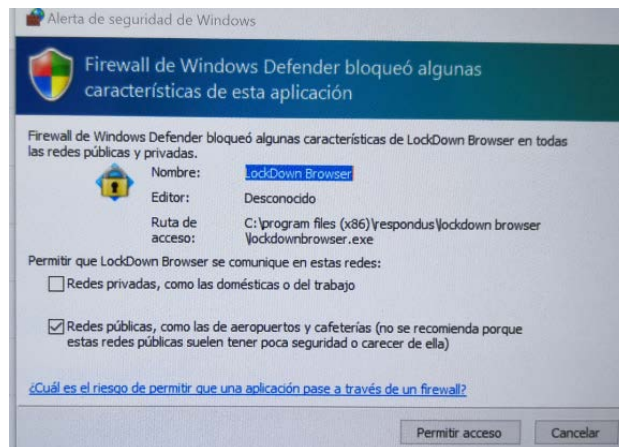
Alerta de seguridad de Windows

Firewall de Windows Defender bloqueó algunas características de esta aplicación

Firewall de Windows Defender bloqueó algunas características de LockDown Browser en todas las redes públicas y privadas.

Nombre: LockDown Browser

Editor: Desconocido

Ruta de acceso: C:\program files (x86)\respondus\lockdown browser \lockdownbrowser.exe

Permitir que LockDown Browser se comunique en estas redes:

Redes privadas, como las domésticas o del trabajo

Redes públicas, como las de aeropuertos y cafeterías (no se recomienda porque estas redes públicas suelen tener poca seguridad o carecer de ella)

¿Cuál es el riesgo de permitir que una aplicación pase a través de un firewall?

Permitir acceso

Cancelar